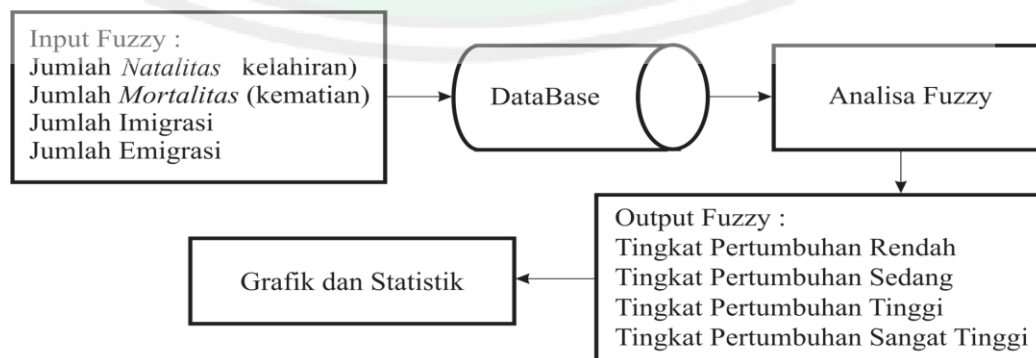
Input Fuzzy :
Jumlah Natalitas kelahiran)
Jumlah Mortalitas (kematian)
Jumlah Imigrasi
Jumlah Emigrasi

DataBase

Analisa Fuzzy

Output Fuzzy :
Tingkat Pertumbuhan Rendah
Tingkat Pertumbuhan Sedang
Tingkat Pertumbuhan Tinggi
Tingkat Pertumbuhan Sangat Tinggi

Grafik dan Statistik